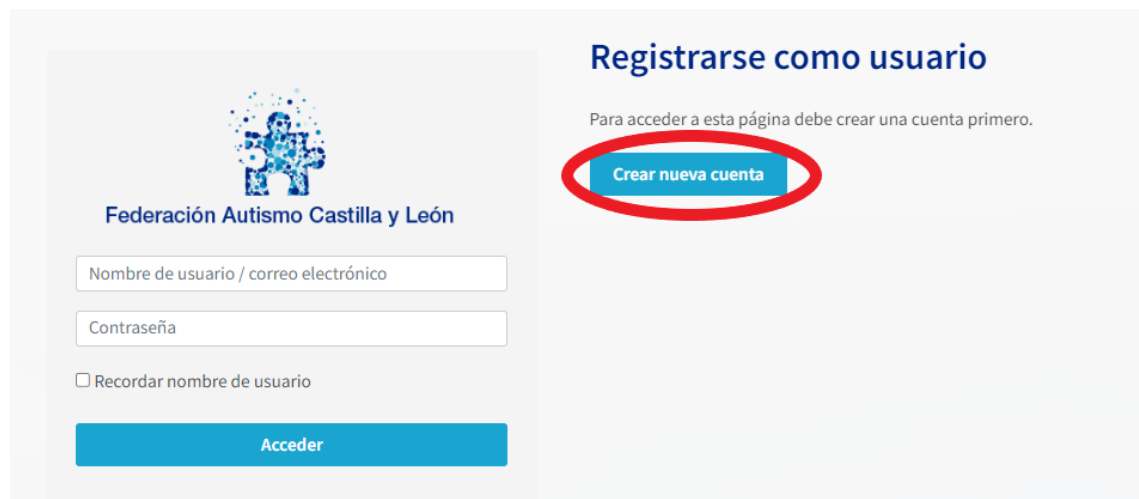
Federación Autismo Castilla y León

Nombre de usuario / correo electrónico

Contraseña

Recordar nombre de usuario

Acceder

Registrarse como usuario

Para acceder a esta página debe crear una cuenta primero.

Crear nueva cuenta